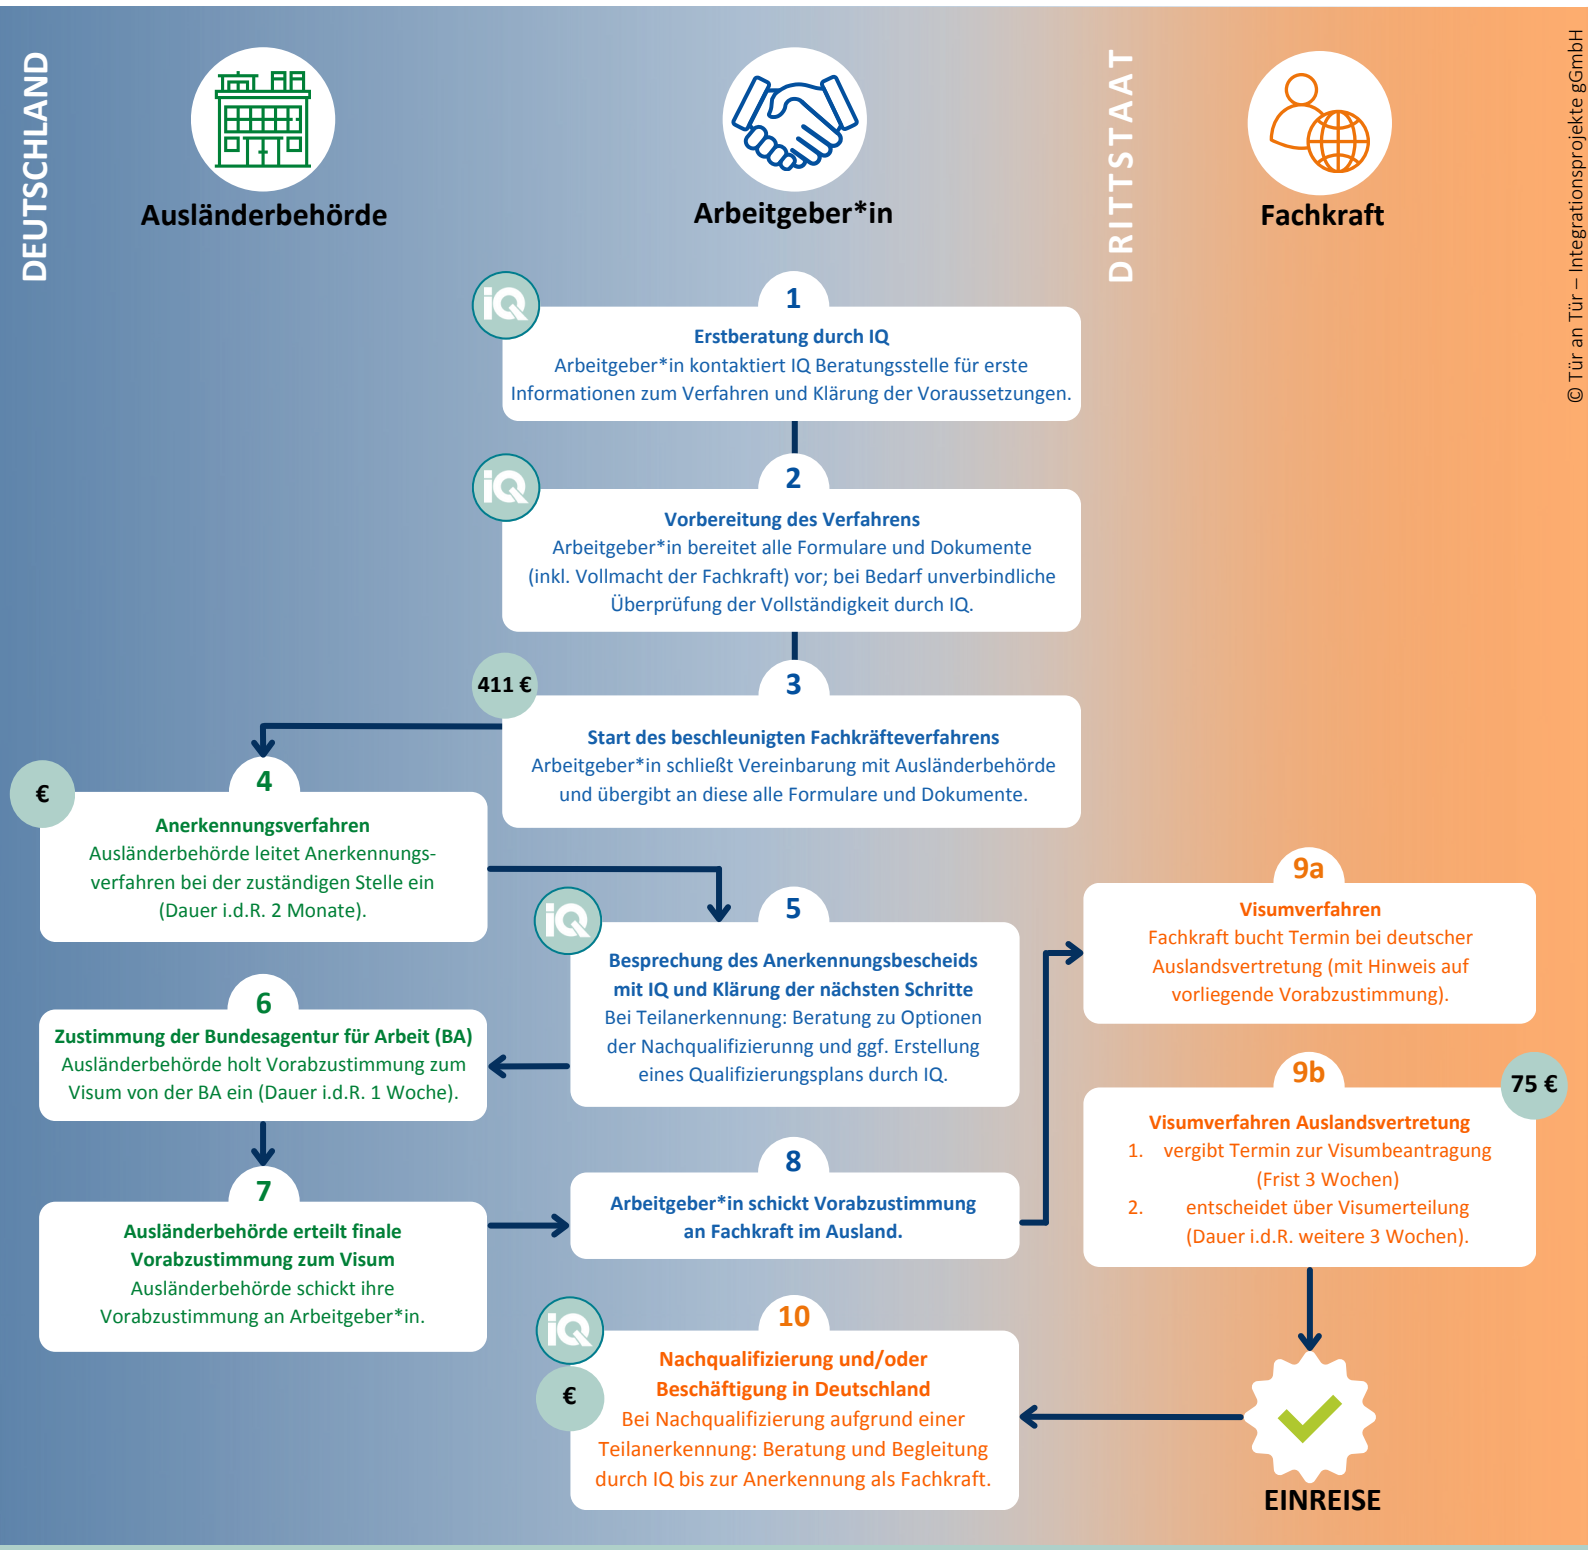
DEUTSCHLAND

Ausländerbehörde

Arbeitgeber*in

DRITTSTAAT

Fachkraft

© Tür an Tür – Integrationsprojekte gGmbH

iQ

1
Erstberatung durch IQ
Arbeitgeber*in kontaktiert IQ Beratungsstelle für erste Informationen zum Verfahren und Klärung der Voraussetzungen.

iQ

2
Vorbereitung des Verfahrens
Arbeitgeber*in bereitet alle Formulare und Dokumente (inkl. Vollmacht der Fachkraft) vor; bei Bedarf unverbindliche Überprüfung der Vollständigkeit durch IQ.

411 €

3
Start des beschleunigten Fachkräfteverfahrens
Arbeitgeber*in schließt Vereinbarung mit Ausländerbehörde und übergibt an diese alle Formulare und Dokumente.

€

4
Anerkennungsverfahren
Ausländerbehörde leitet Anerkennungsverfahren bei der zuständigen Stelle ein (Dauer i.d.R. 2 Monate).

iQ

5
Besprechung des Anerkennungsbescheids mit IQ und Klärung der nächsten Schritte
Bei Teilanerkennung: Beratung zu Optionen der Nachqualifizierung und ggf. Erstellung eines Qualifizierungsplans durch IQ.

9a
Visumverfahren
Fachkraft bucht Termin bei deutscher Auslandsvertretung (mit Hinweis auf vorliegende Vorabzustimmung).

6
Zustimmung der Bundesagentur für Arbeit (BA)
Ausländerbehörde holt Vorabzustimmung zum Visum von der BA ein (Dauer i.d.R. 1 Woche).

9b
75 €
Visumverfahren Auslandsvertretung
1. vergibt Termin zur Visumbeantragung (Frist 3 Wochen)
2. entscheidet über Visumerteilung (Dauer i.d.R. weitere 3 Wochen).

7
Ausländerbehörde erteilt finale Vorabzustimmung zum Visum
Ausländerbehörde schickt ihre Vorabzustimmung an Arbeitgeber*in.

8
Arbeitgeber*in schickt Vorabzustimmung an Fachkraft im Ausland.

iQ
€

10
Nachqualifizierung und/oder Beschäftigung in Deutschland
Bei Nachqualifizierung aufgrund einer Teilanerkennung: Beratung und Begleitung durch IQ bis zur Anerkennung als Fachkraft.

EINREISE